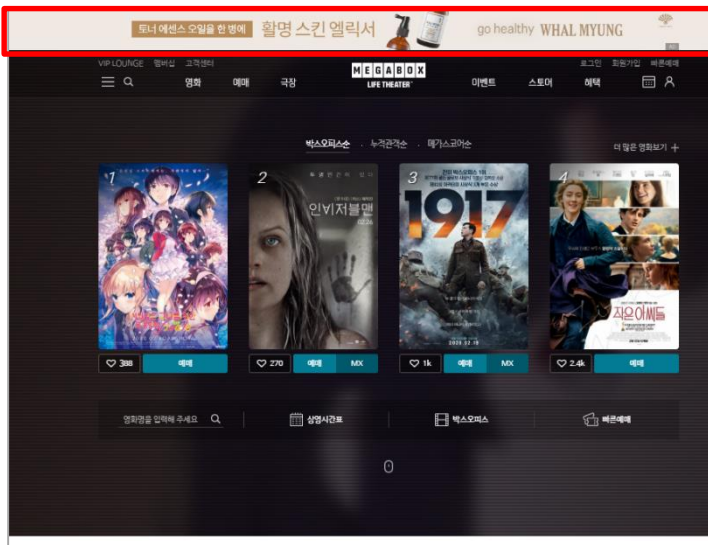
토너 에센스 오일을 한 병에 활명 스킨 엘릭서 go healthy WHAL MYUNG

VIP LOUNGE 멤버십 고객센터

로그인 회원가입 빠른예매

영화 예매 극장

MEGABOX LIFE THEATER

이벤트 스토어 혜택

박스오피스순 · 누적관객순 · 메가스코어순

더 많은 영화보기 +

1

2

인비저블맨

3

1917

4

작은아씨들

388 예매

270 예매 MX

1k 예매 MX

2.4k 예매

영화명을 입력해 주세요

상영시간표

박스오피스

빠른예매